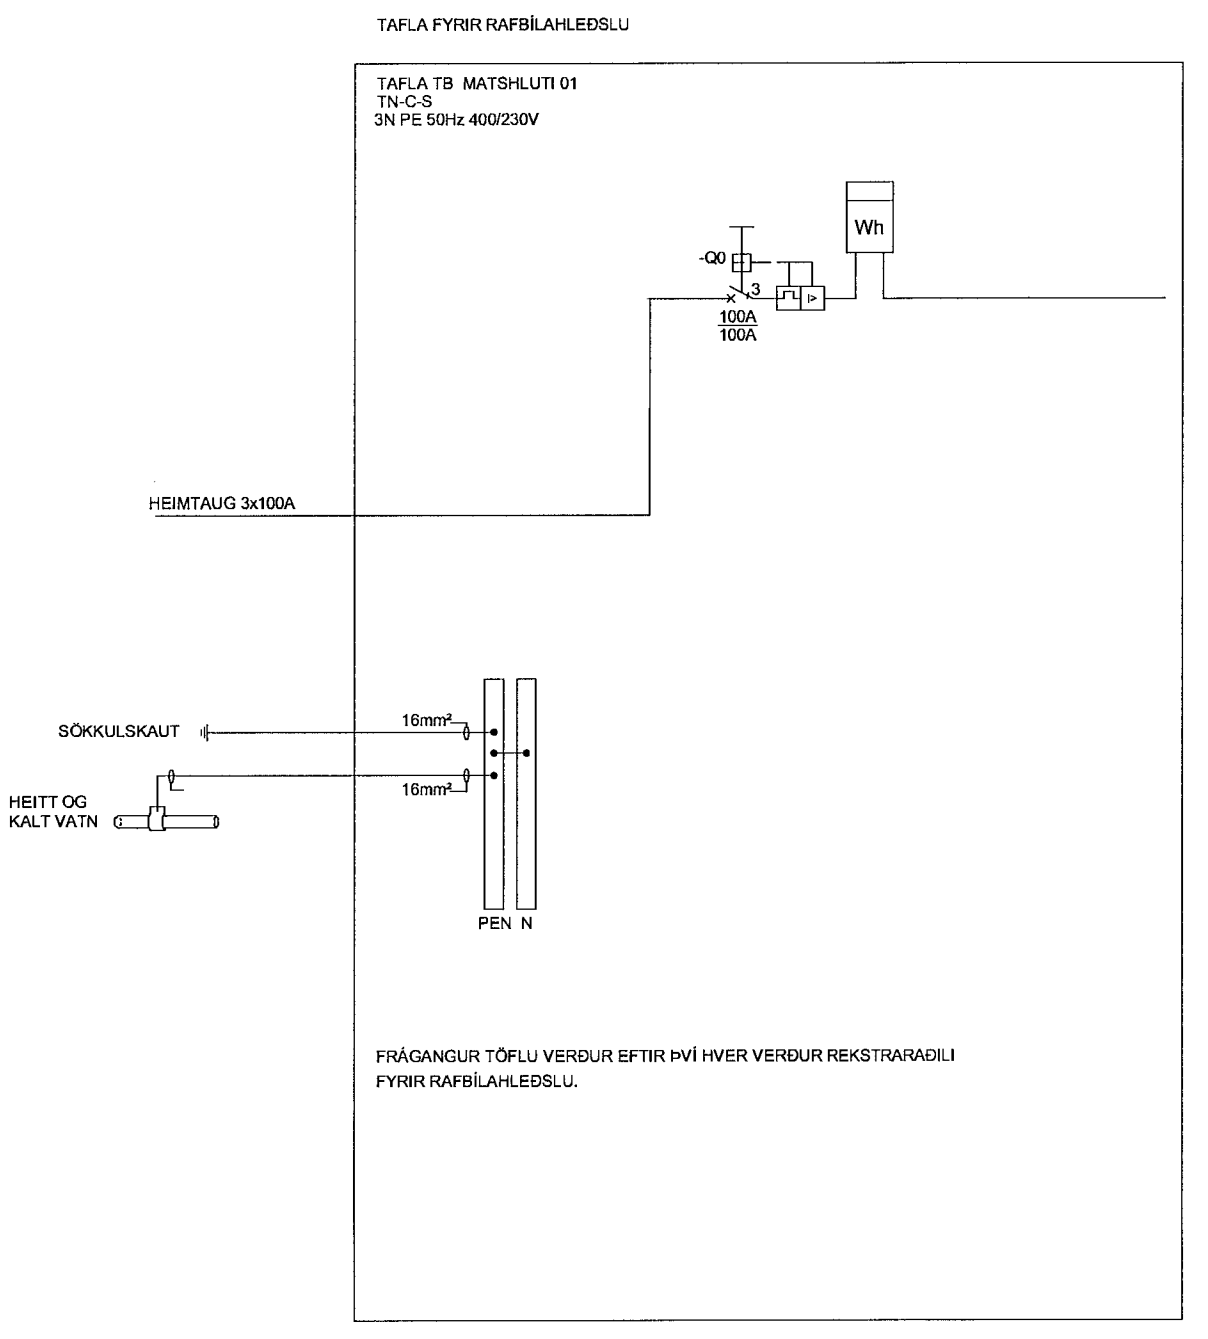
TAFLA FYRIR RAFBÍLAHLEÐSLU

TAFLA TB MATSHLUTI 01
TN-C-S
3N PE 50Hz 400/230V

Wh

-Q0

3

$\frac{100A}{100A}$

HEIMTAUG 3x100A

SÖKKULSKAUT

16mm²

16mm²

HEITT OG
KALT VATN

PEN N

FRÁGANGUR TÖFLU VERÐUR EFTIR ÞVÍ HVER VERÐUR REKSTRARAÐILI FYRIR RAFBÍLAHLEÐSLU.